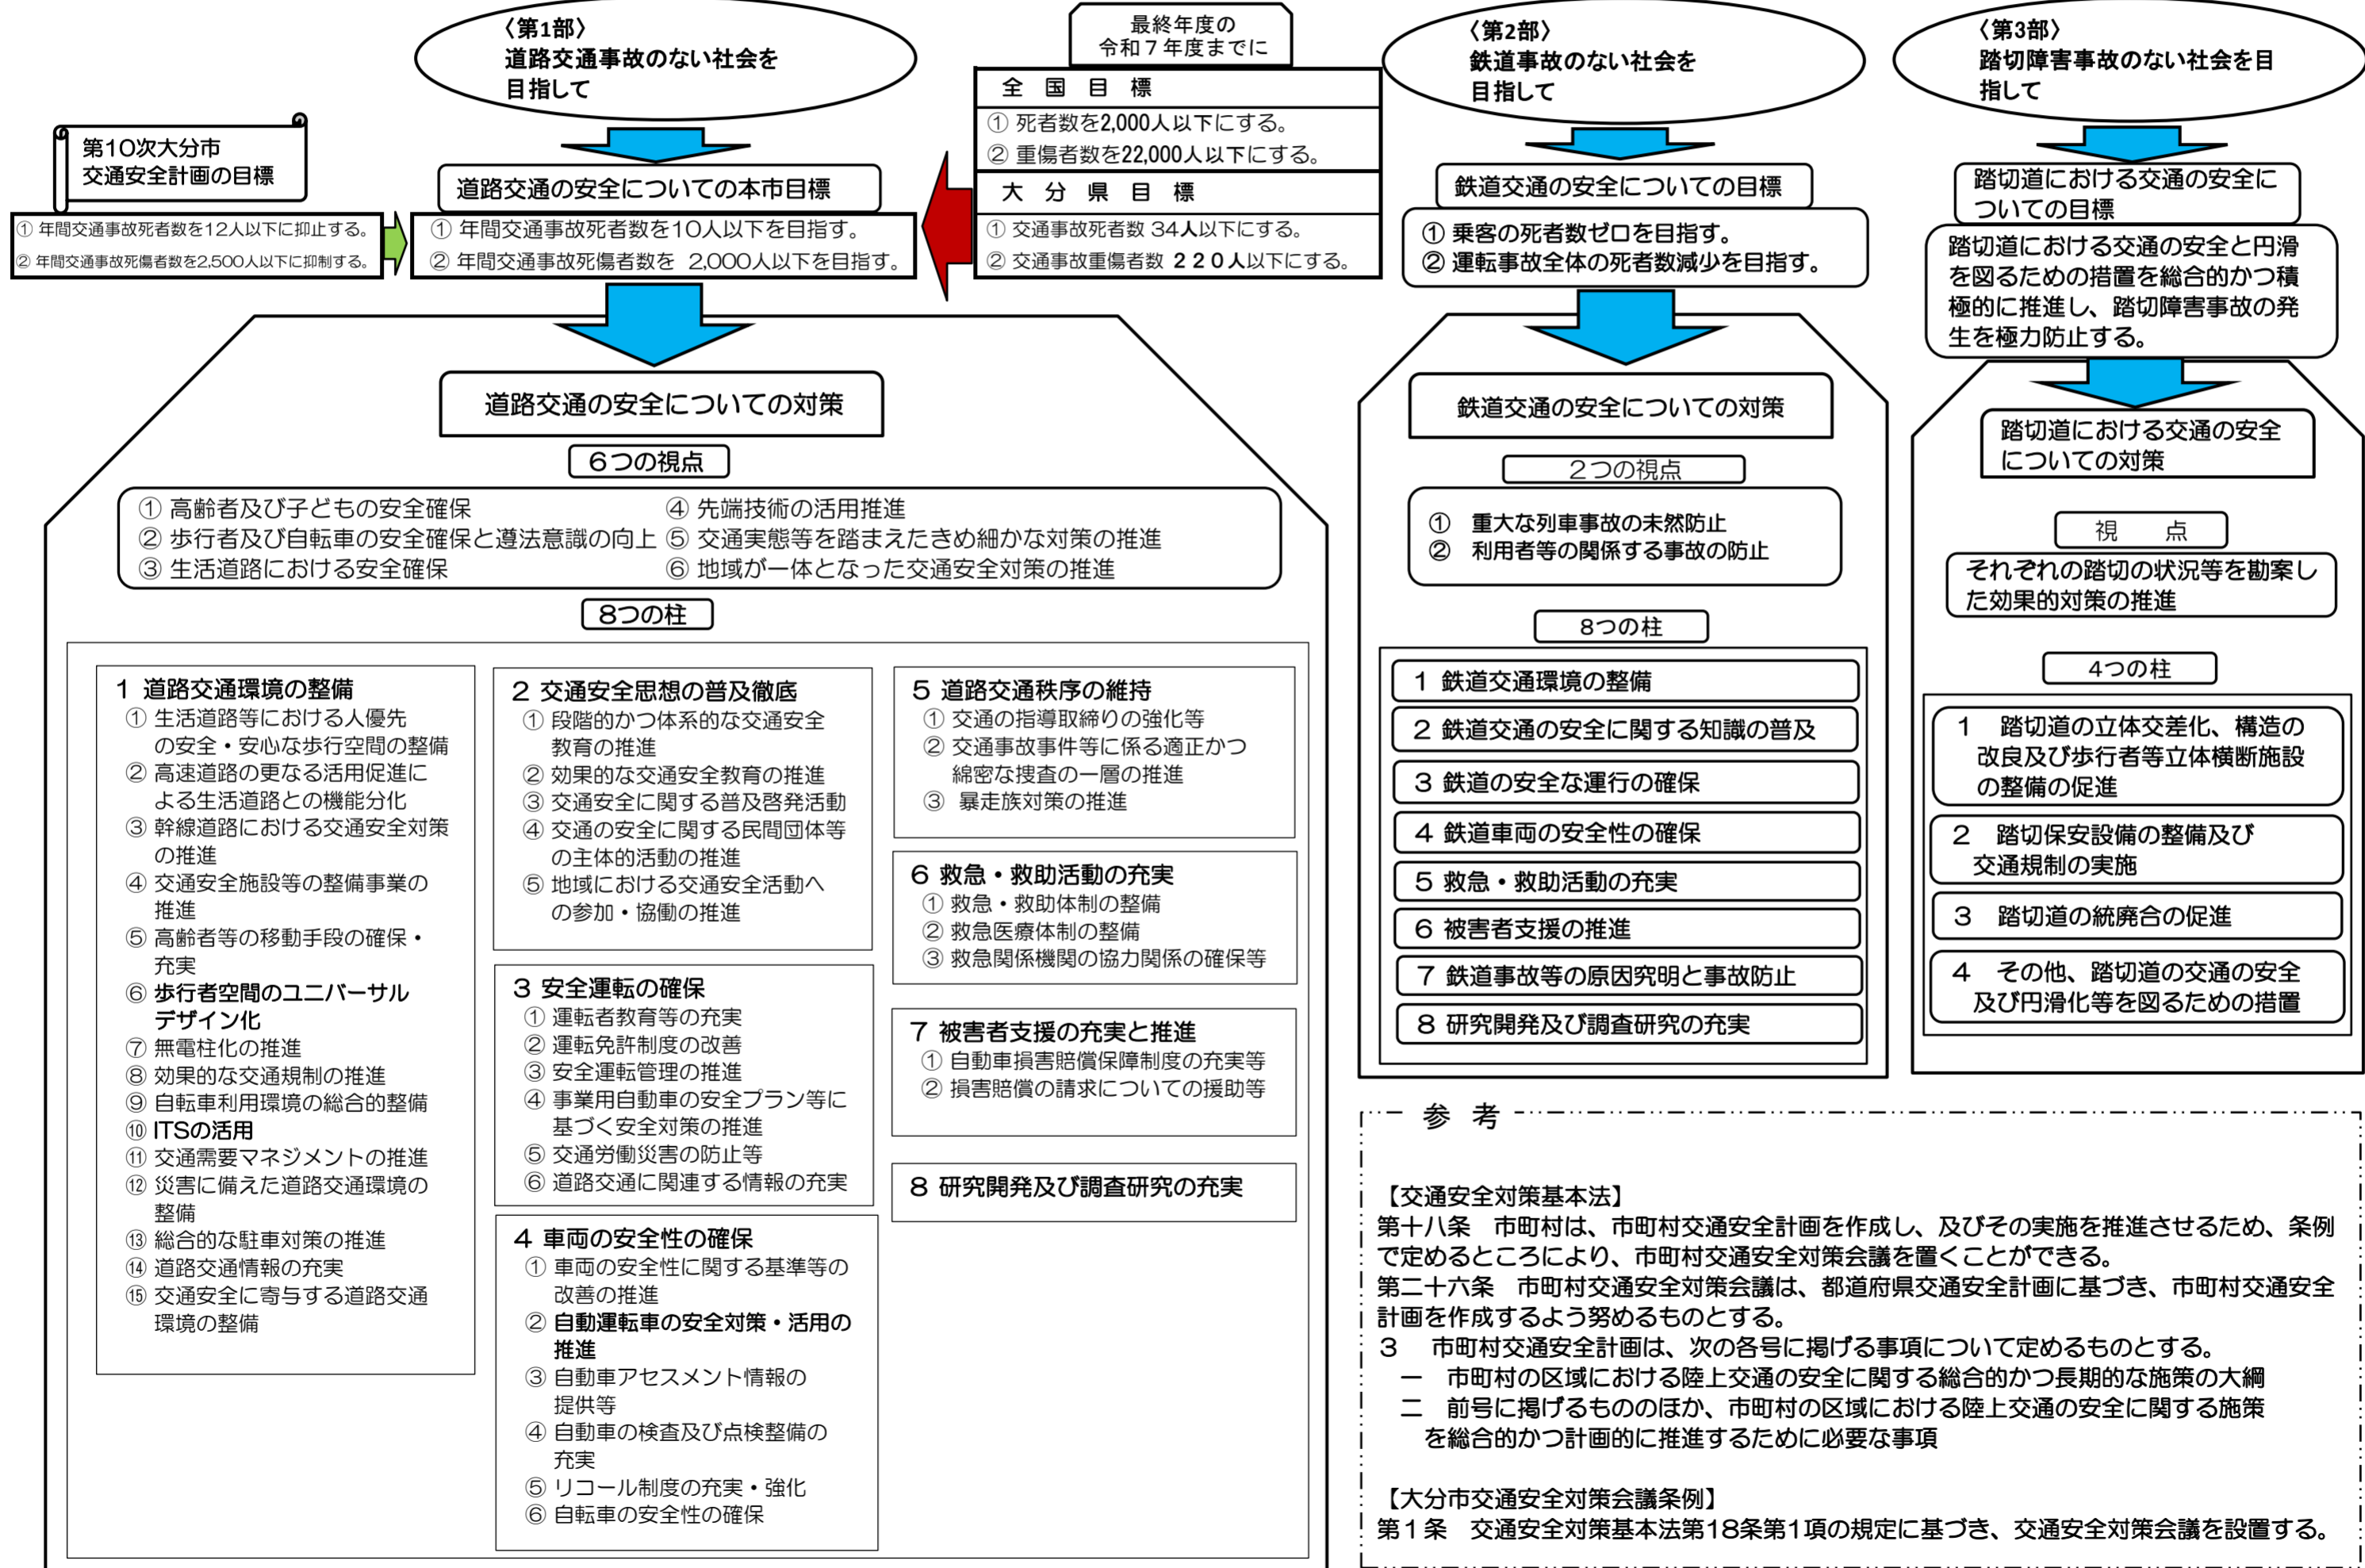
〈第1部〉
道路交通事故のない社会を目指して

最終年度の
令和７年度までに

〈第2部〉
鉄道事故のない社会を目指して

〈第3部〉
踏切障害事故のない社会を目指して

全国目標
① 死者数を2,000人以下にする。
② 重傷者数を22,000人以下にする。

大分県目標
① 交通事故死者数 34人以下にする。
② 交通事故重傷者数 ２２０人以下にする。

第10次大分市
交通安全計画の目標
① 年間交通事故死者数を12人以下に抑止する。
② 年間交通事故死傷者数を2,500人以下に抑制する。

道路交通の安全についての本市目標
① 年間交通事故死者数を10人以下を目指す。
② 年間交通事故死傷者数を 2,000人以下を目指す。

鉄道交通の安全についての目標
① 乗客の死者数ゼロを目指す。
② 運転事故全体の死者数減少を目指す。

踏切道における交通の安全についての目標
踏切道における交通の安全と円滑を図るための措置を総合的かつ積極的に推進し、踏切障害事故の発生を極力防止する。

道路交通の安全についての対策
6つの視点
① 高齢者及び子どもの安全確保
② 歩行者及び自転車の安全確保と遵法意識の向上
③ 生活道路における安全確保
④ 先端技術の活用推進
⑤ 交通実態等を踏まえたきめ細かな対策の推進
⑥ 地域が一体となった交通安全対策の推進

8つの柱

1 道路交通環境の整備
① 生活道路等における人優先の安全・安心な歩行空間の整備
② 高速道路の更なる活用促進による生活道路との機能分化
③ 幹線道路における交通安全対策の推進
④ 交通安全施設等の整備事業の推進
⑤ 高齢者等の移動手段の確保・充実
⑥ 歩行者空間のユニバーサルデザイン化
⑦ 無電柱化の推進
⑧ 効果的な交通規制の推進
⑨ 自転車利用環境の総合的整備
⑩ ITSの活用
⑪ 交通需要マネジメントの推進
⑫ 災害に備えた道路交通環境の整備
⑬ 総合的な駐車対策の推進
⑭ 道路交通情報の充実
⑮ 交通安全に寄与する道路交通環境の整備

2 交通安全思想の普及徹底
① 段階的かつ体系的な交通安全教育の推進
② 効果的な交通安全教育の推進
③ 交通安全に関する普及啓発活動
④ 交通の安全に関する民間団体等の主体的活動の推進
⑤ 地域における交通安全活動への参加・協働の推進

3 安全運転の確保
① 運転者教育等の充実
② 運転免許制度の改善
③ 安全運転管理の推進
④ 事業用自動車の安全プラン等に基づく安全対策の推進
⑤ 交通労働災害の防止等
⑥ 道路交通に関連する情報の充実

4 車両の安全性の確保
① 車両の安全性に関する基準等の改善の推進
② 自動運転車の安全対策・活用の推進
③ 自動車アセスメント情報の提供等
④ 自動車の検査及び点検整備の充実
⑤ リコール制度の充実・強化
⑥ 自転車の安全性の確保

5 道路交通秩序の維持
① 交通の指導取締りの強化等
② 交通事故事件等に係る適正かつ綿密な捜査の一層の推進
③ 暴走族対策の推進

6 救急・救助活動の充実
① 救急・救助体制の整備
② 救急医療体制の整備
③ 救急関係機関の協力関係の確保等

7 被害者支援の充実と推進
① 自動車損害賠償保障制度の充実等
② 損害賠償の請求についての援助等

8 研究開発及び調査研究の充実

鉄道交通の安全についての対策
2つの視点
① 重大な列車事故の未然防止
② 利用者等の関係する事故の防止

8つの柱
1 鉄道交通環境の整備
2 鉄道交通の安全に関する知識の普及
3 鉄道の安全な運行の確保
4 鉄道車両の安全性の確保
5 救急・救助活動の充実
6 被害者支援の推進
7 鉄道事故等の原因究明と事故防止
8 研究開発及び調査研究の充実

踏切道における交通の安全についての対策
視 点
それぞれの踏切の状況等を勘案した効果的対策の推進

4つの柱
1 踏切道の立体交差化、構造の改良及び歩行者等立体横断施設の整備の促進
2 踏切保安設備の整備及び交通規制の実施
3 踏切道の統廃合の促進
4 その他、踏切道の交通の安全及び円滑化等を図るための措置

参 考

【交通安全対策基本法】
第十八条 市町村は、市町村交通安全計画を作成し、及びその実施を推進させるため、条例で定めるところにより、市町村交通安全対策会議を置くことができる。
第二十六条 市町村交通安全対策会議は、都道府県交通安全計画に基づき、市町村交通安全計画を作成するよう努めるものとする。
３ 市町村交通安全計画は、次の各号に掲げる事項について定めるものとする。
一 市町村の区域における陸上交通の安全に関する総合的かつ長期的な施策の大綱
二 前号に掲げるもののほか、市町村の区域における陸上交通の安全に関する施策を総合的かつ計画的に推進するために必要な事項

【大分市交通安全対策会議条例】
第１条 交通安全対策基本法第18条第1項の規定に基づき、交通安全対策会議を設置する。